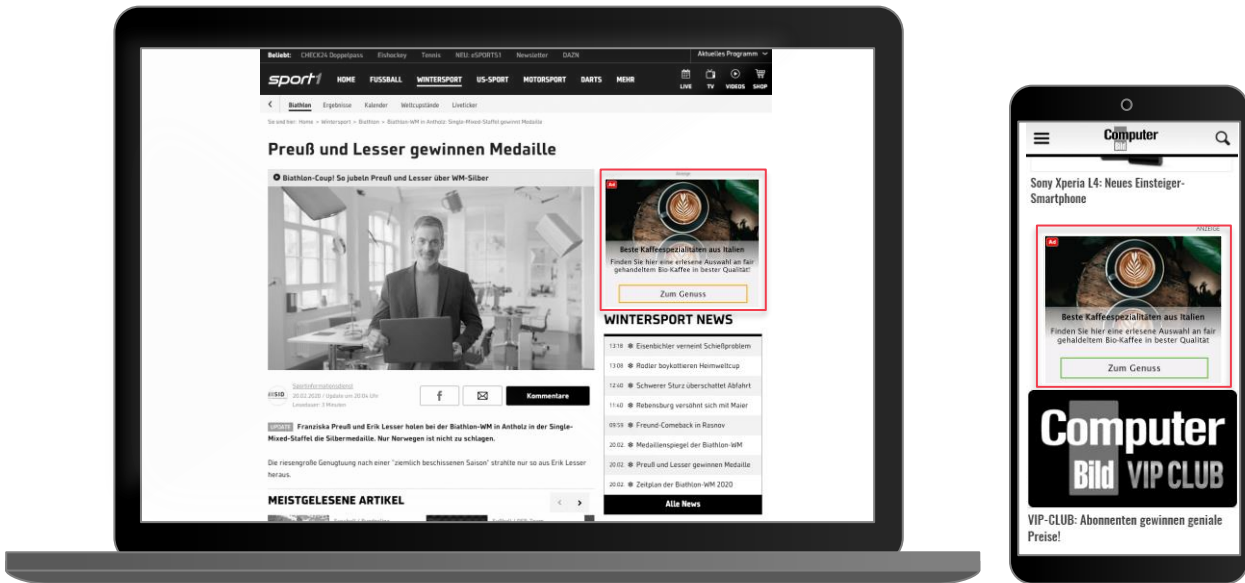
Beliebt: CHECK24 Doppelpass Eishockey Tennis NEU: eSPORTS1 Newsletter DAZN Aktuelles Programm

sport1 HOME FUSSBALL WINTERSPORT US-SPORT MOTORSPORT DARTS MEHR LIVE TV VIDEOS SHOP

Biathlon Ergebnisse Kalender Weltcupstände Liveticker

Sie sind hier: Home > Wintersport > Biathlon > Biathlon-WM in Antholz: Single-Mixed-Staffel gewinnt Medaille

Preuß und Lesser gewinnen Medaille

Biathlon-Coup! So jubeln Preuß und Lesser über WM-Silber

Anzeige

Ad

Beste Kaffeespezialitäten aus Italien

Finden Sie hier eine erlesene Auswahl an fair gehandeltem Bio-Kaffee in bester Qualität!

Zum Genuss

WINTERSPORT NEWS

13:18 Eisenbichler verneint Schießproblem

13:05 Rodler boykottieren Heimweltcup

12:40 Schwerer Sturz überschattet Abfahrt

11:40 Rebensburg versöhnt sich mit Maier

09:59 Freund-Comeback in Rasnov

20.02 Medaillenspiegel der Biathlon-WM

20.02 Preuß und Lesser gewinnen Medaille

20.02 Zeitplan der Biathlon-WM 2020

Alle News

SID Sportinformationsdienst 20.02.2020 | Update am 20:04 Uhr Lesedauer: 3 Minuten

Kommentare

UPDATE Franziska Preuß und Erik Lesser holen bei der Biathlon-WM in Antholz in der Single-Mixed-Staffel die Silbermedaille. Nur Norwegen ist nicht zu schlagen.

Die riesengroße Genugtuung nach einer "ziemlich beschissenen Saison" strahlte nur so aus Erik Lesser heraus.

MEISTGELESENE ARTIKEL

Computer Bild

Sony Xperia L4: Neues Einsteiger-Smartphone

ANZEIGE

Ad

Beste Kaffeespezialitäten aus Italien

Finden Sie hier eine erlesene Auswahl an fair gehadeltem Bio-Kaffee in bester Qualität

Zum Genuss

Computer Bild VIP CLUB

VIP-CLUB: Abonnenten gewinnen geniale Preise!